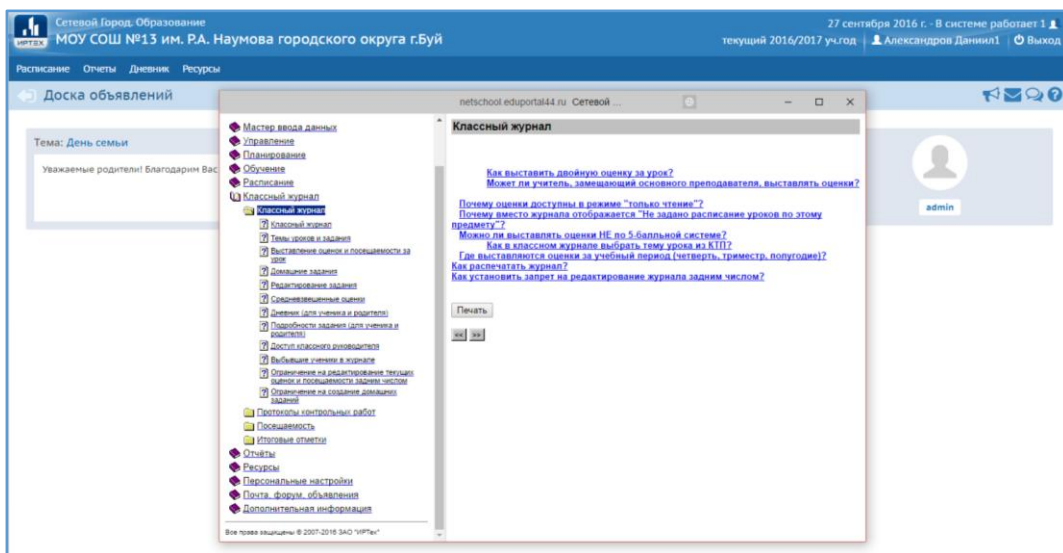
ИРТЕХ Сетевой Город. Образование
МОУ СОШ №13 им. Р.А. Наумова городского округа г.Буй

27 сентября 2016 г. - В системе работает 1
текущий 2016/2017 уч.год | Александров Даниил1 | Выход

Расписание Отчеты Дневник Ресурсы

Доска объявлений

Тема: День семьи

Уважаемые родители! Благодарим Вас

admin

netschool.eduportal44.ru Сетевой ...

Мастер ввода данных
Управление
Планирование
Обучение
Расписание
Классный журнал
Классный журнал
Классный журнал
Темы уроков и задания
Выставление оценок и посещаемости за урок
Домашние задания
Редактирование задания
Средневзвешенные оценки
Дневник (для ученика и родителя)
Подробности задания (для ученика и родителя)
Доступ классного руководителя
Выбывшие ученики в журнале
Ограничение на редактирование текущих оценок и посещаемости задним числом
Ограничение на создание домашних заданий
Протоколы контрольных работ
Посещаемость
Итоговые отметки
Отчёты
Ресурсы
Персональные настройки
Почта, форум, объявления
Дополнительная информация

Все права защищены © 2007-2016 ЗАО "ИРТех"

Классный журнал

Как выставить двойную оценку за урок?
Может ли учитель, замещающий основного преподавателя, выставлять оценки?
Почему оценки доступны в режиме "только чтение"?
Почему вместо журнала отображается "Не задано расписание уроков по этому предмету"?
Можно ли выставлять оценки НЕ по 5-балльной системе?
Как в классном журнале выбрать тему урока из КТП?
Где выставляются оценки за учебный период (четверть, триместр, полугодие)?
Как распечатать журнал?
Как установить запрет на редактирование журнала задним числом?

Печать

<< >>